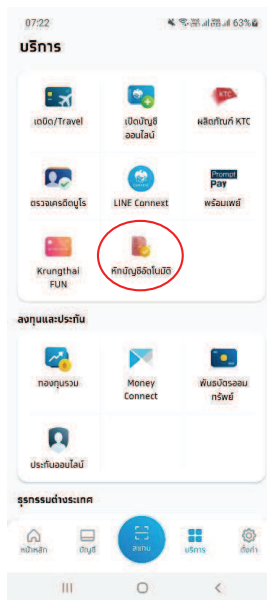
07:22 63%

บริการ

เดบิต/Travel

เปิดบัญชีออนไลน์

ผลิตภัณฑ์ KTC

ตรวจเครดิตบูโร

LINE Connext

Prompt Pay พร้อมเพย์

Krungthai FUN

หักบัญชีอัตโนมัติ

ลงทุนและประกัน

กองทุนรวม

Money Connect

พันธบัตรออมทรัพย์

ประกันออนไลน์

ธุรกรรมต่างประเทศ

หน้าหลัก

บัญชี

สแกน

บริการ

ตั้งค่า